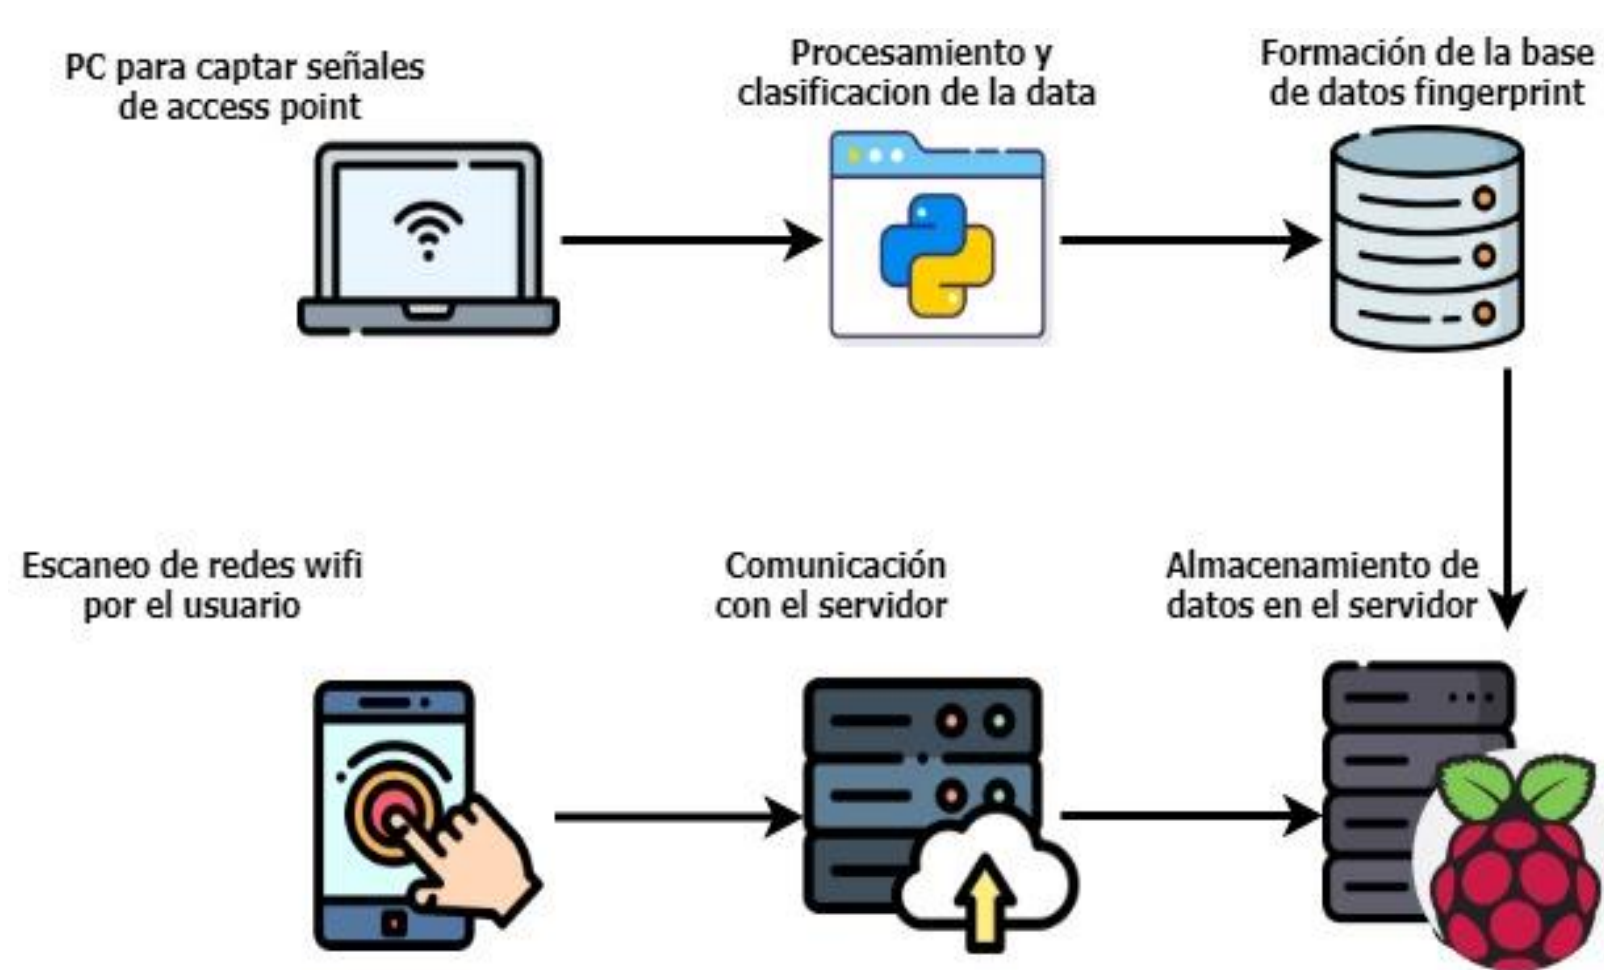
PC para captar señales de access point

Procesamiento y clasificacion de la data

Formación de la base de datos fingerprint

Escaneo de redes wifi por el usuario

Comunicación con el servidor

Almacenamiento de datos en el servidor